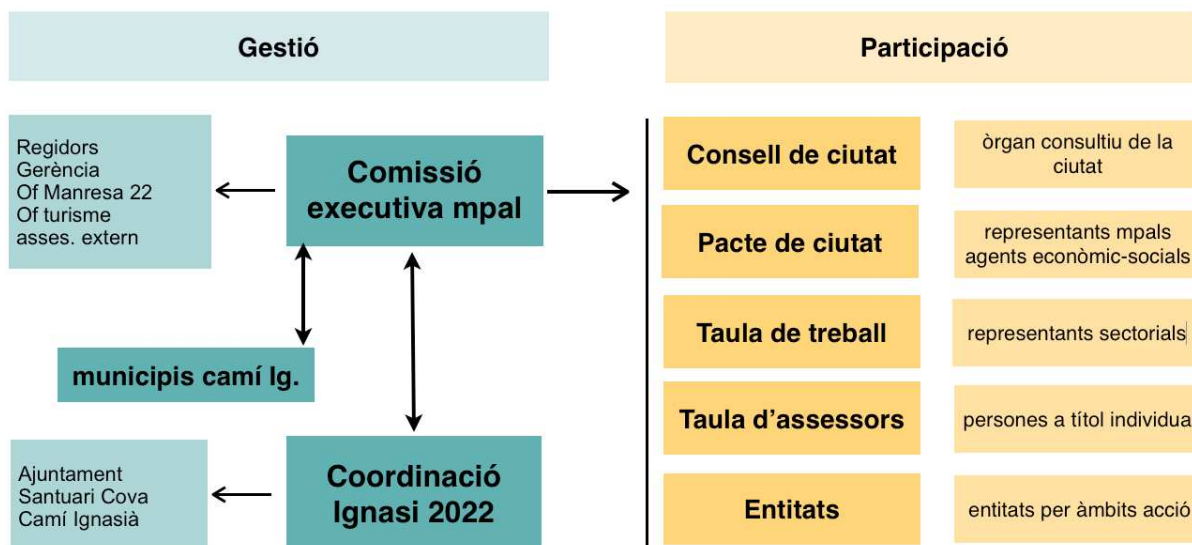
Gestió

Participació

Regidors
Gerència
Of Manresa 22
Of turisme
asses. extern

Comissió executiva mpal

municipis camí Ig.

Ajuntament
Santuari Cova
Camí Ignasià

Coordinació Ignasi 2022

Consell de ciutat

òrgan consultiu de la ciutat

Pacte de ciutat

representants mpals agents econòmic-socials

Taula de treball

representants sectorials

Taula d'assessors

persones a títol individua

Entitats

entitats per àmbits acció